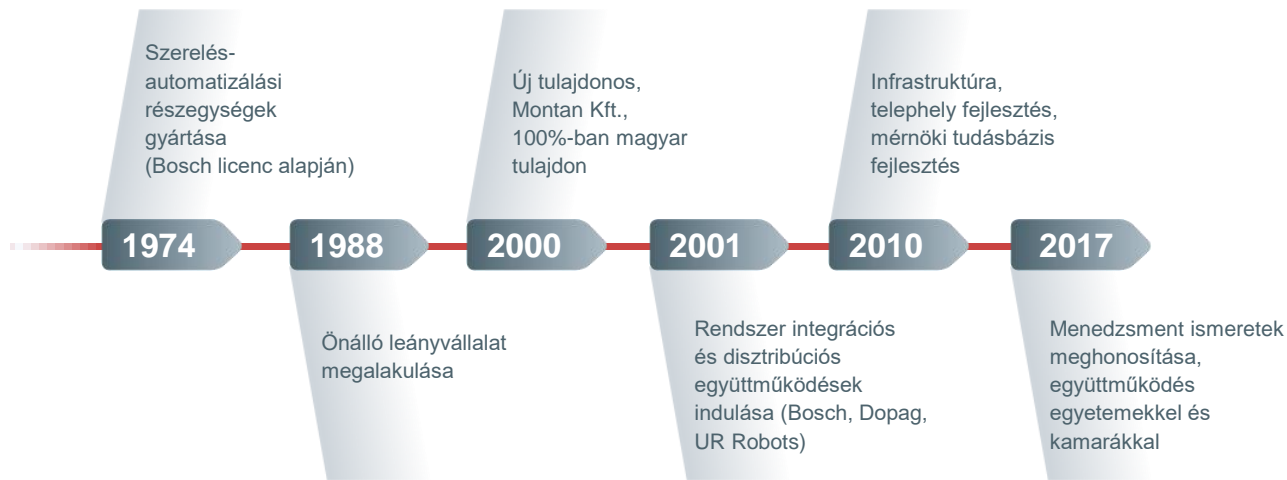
Szerelés-automatizálási részegységek gyártása (Bosch licenc alapján)

1974

1988

Önálló leányvállalat megalakulása

Új tulajdonos, Montan Kft., 100%-ban magyar tulajdon

2000

2001

Rendszer integrációs és disztribúciós együttműködések indulása (Bosch, Dopag, UR Robots)

Infrastruktúra, telephely fejlesztés, mérnöki tudásbázis fejlesztés

2010

2017

Menedzsment ismeretek meghonosítása, együttműködés egyetemekkel és kamarákkal